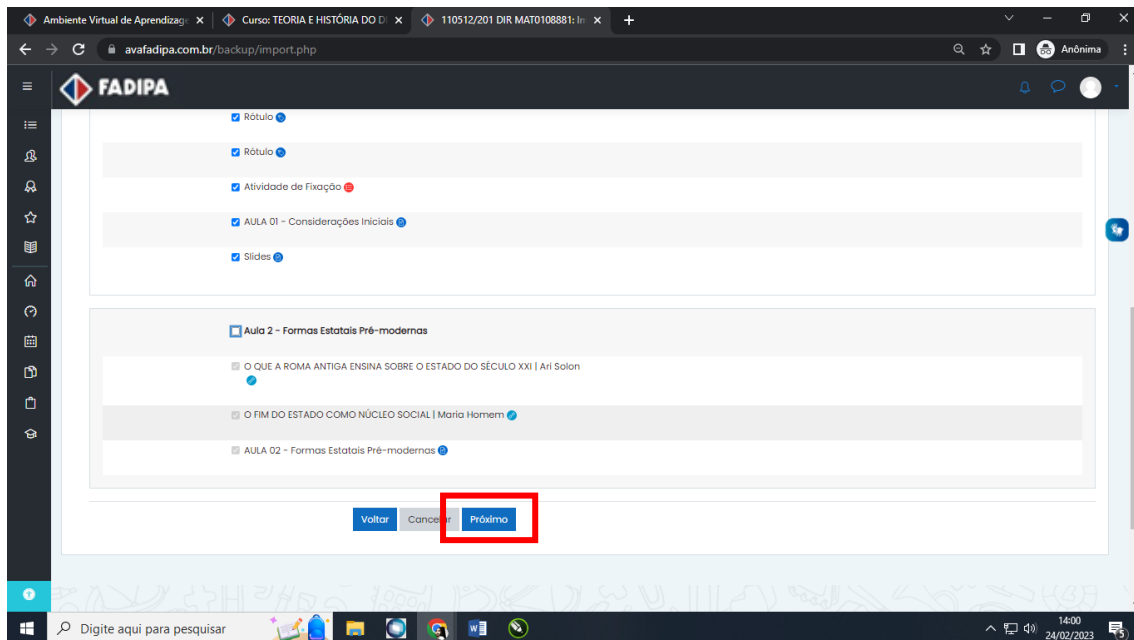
Ambiente Virtual de Aprendizag ×
Curso: TEORIA E HISTÓRIA DO DI ×
110512/201 DIR MAT0108881: In ×
+

avafadipa.com.br/backup/import.php
Anônima

FADIPA

Rótulo

Rótulo

Atividade de Fixação

AULA 01 - Considerações Iniciais

Slides

Aula 2 - Formas Estatais Pré-modernas

O QUE A ROMA ANTIGA ENSINA SOBRE O ESTADO DO SÉCULO XXI | Ari Solon

O FIM DO ESTADO COMO NÚCLEO SOCIAL | Maria Homem

AULA 02 - Formas Estatais Pré-modernas

Voltar
Cancelar
Próximo

Digite aqui para pesquisar
14:00
24/02/2023